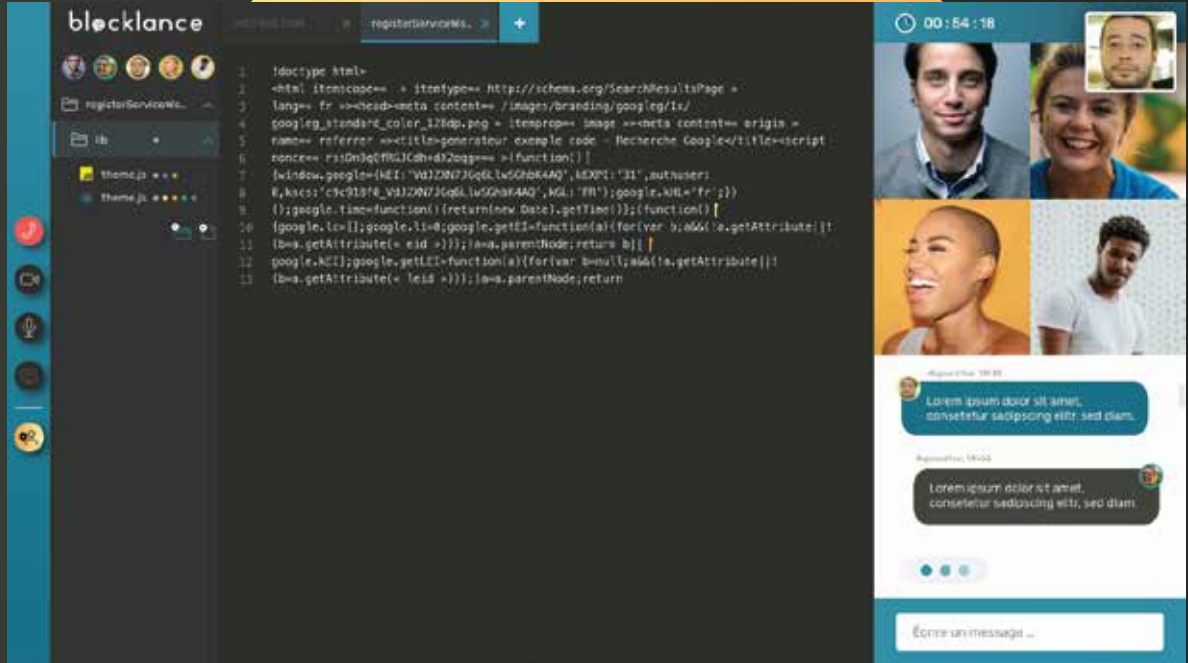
blocklance

INSTRUCTIONS ×   registerServiceWo... ×   +

registerServiceWo...

lib

theme.js

theme.js

1 !doctype html>
2 <html itemscope== » itemtype== http://schema.org/SearchResultsPage »
3 lang== fr »><head><meta content== /images/branding/googleg/1x/
4 googleg_standard_color_128dp.png » itemprop== image »><meta content== origin »
5 name== referrer »><title>generateur exemple code - Recherche Google</title><script
6 nonce== risDn3qEfRGJCdh+d02oqg== »>(function(){
7 {window.google={kEI:'VdJZXN7JGq6LlwSGhbK4AQ',kEXPI:'31',authuser:
8 0,kscs:'c9c918f0_VdJZXN7JGq6LlwSGhbK4AQ',kGL:'FR'};google.kHL='fr';})
9 ();google.time=function(){return(new Date).getTime()};(function(){
10 {google.lc=[];google.li=0;google.getEI=function(a){for(var b;a&&(!a.getAttribute||!
11 (b=a.getAttribute(« eid »)));)a=a.parentNode;return b||
12 google.kEI};google.getLEI=function(a){for(var b=null;a&&(!a.getAttribute||!
13 (b=a.getAttribute(« leid »)));)a=a.parentNode;return

00 : 54 : 18

Lorem ipsum dolor sit amet, consetetur sadipscing elitr, sed diam.

Lorem ipsum dolor sit amet, consetetur sadipscing elitr, sed diam.

Écrire un message ...